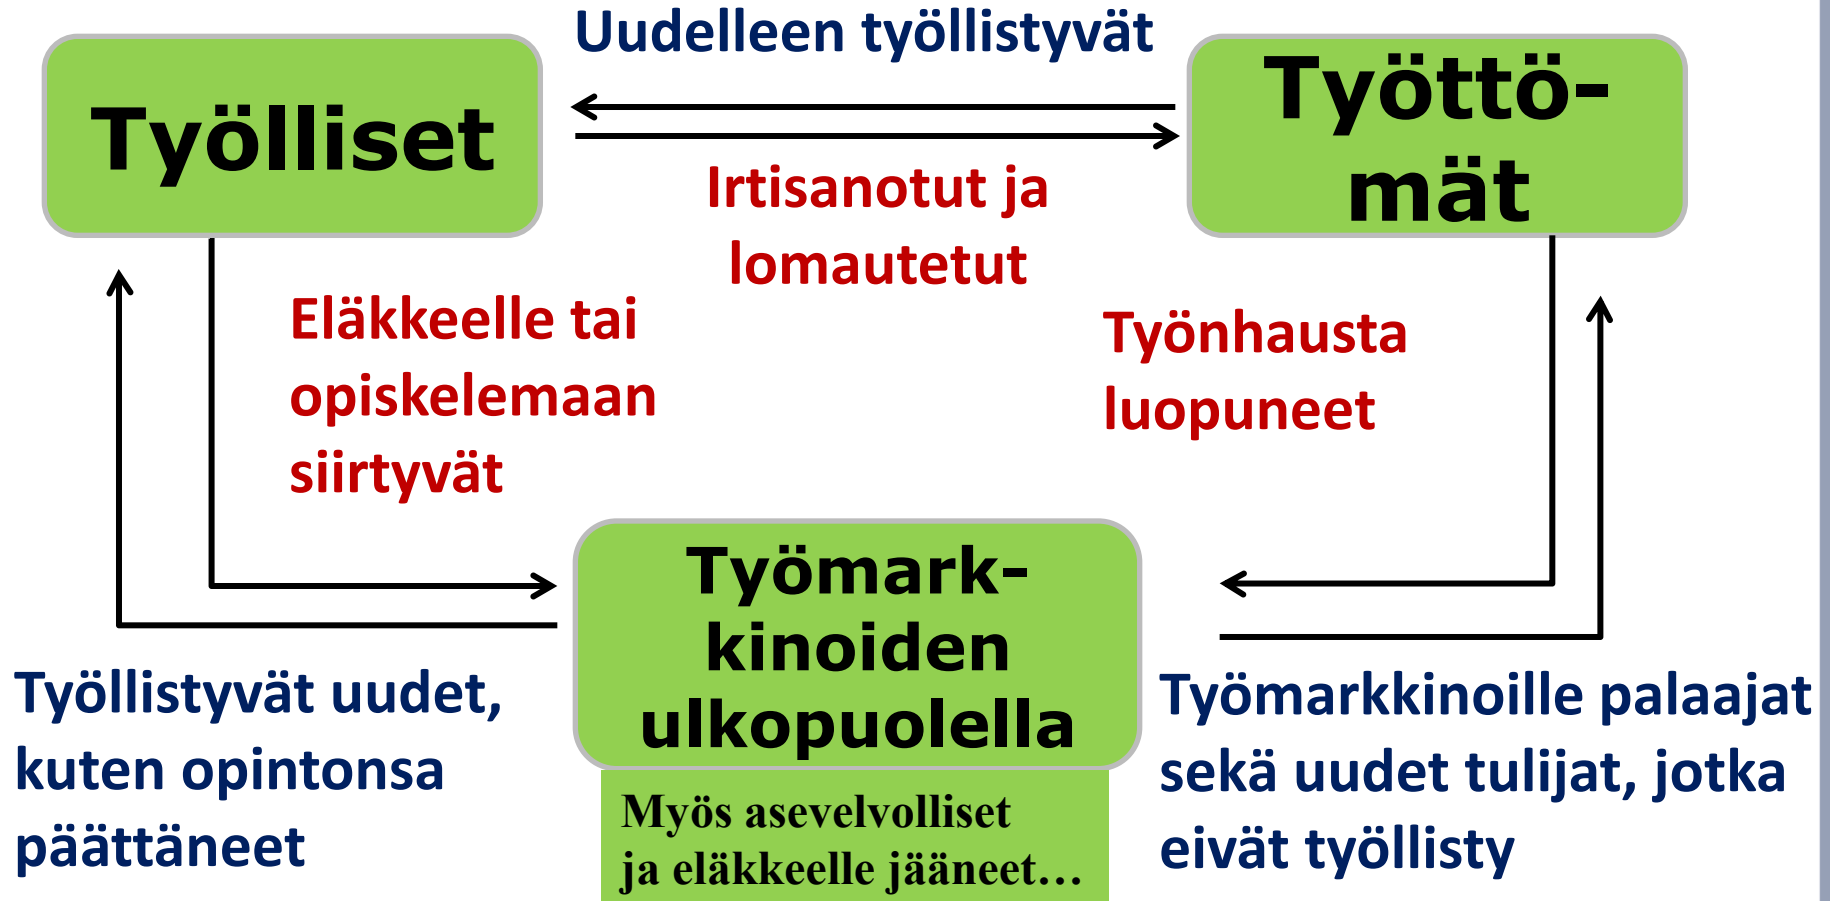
Uudelleen työllistyvät

Työlliset

Työttö-mät

Irtisanotut ja lomautetut

Eläkkeelle tai opiskelemaan siirtyvät

Työnhausta luopuneet

Työmark-kinoiden ulkopuolella

Myös asevelvolliset ja eläkkeelle jääneet…

Työllistyvät uudet, kuten opintonsa päättäneet

Työmarkkinoille palaajat sekä uudet tulijat, jotka eivät työllisty